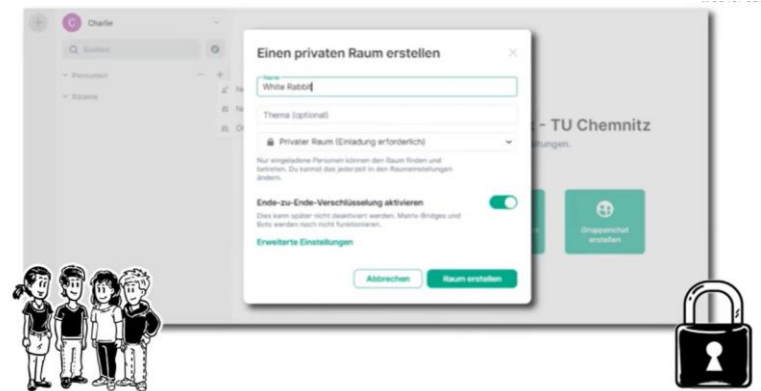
C Charlie

Suchen

Personen

Räume

Einen privaten Raum erstellen

Name
White Rabbit

Thema (optional)

Privater Raum (Einladung erforderlich)

Nur eingeladene Personen können den Raum finden und betreten. Du kannst das jederzeit in den Raumeinstellungen ändern.

Ende-zu-Ende-Verschlüsselung aktivieren

Dies kann später nicht deaktiviert werden. Matrix-Bridges und Bots werden noch nicht funktionieren.

Erweiterte Einstellungen

Abbrechen

Raum erstellen

- TU Chemnitz

ungen.

Gruppenchat erstellen